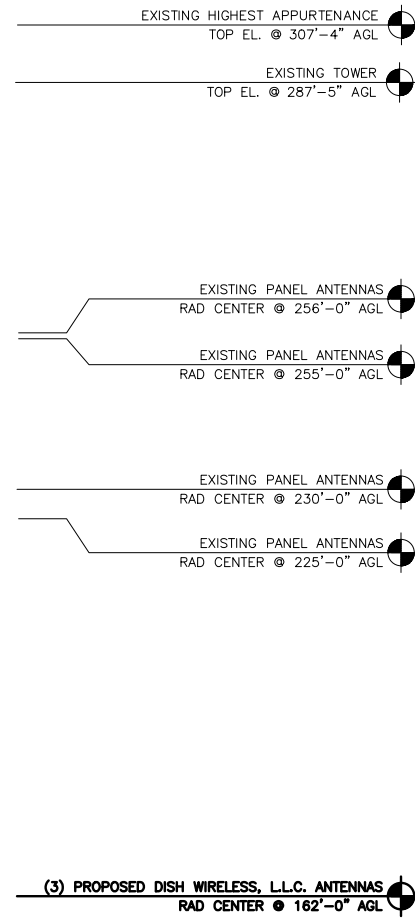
EXISTING HIGHEST APPURTENANCE
TOP EL. @ 307'–4" AGL

EXISTING TOWER
TOP EL. @ 287'–5" AGL

EXISTING PANEL ANTENNAS
RAD CENTER @ 256'–0" AGL

EXISTING PANEL ANTENNAS
RAD CENTER @ 255'–0" AGL

EXISTING PANEL ANTENNAS
RAD CENTER @ 230'–0" AGL

EXISTING PANEL ANTENNAS
RAD CENTER @ 225'–0" AGL

(3) PROPOSED DISH WIRELESS, L.L.C. ANTENNAS
RAD CENTER @ 162'–0" AGL